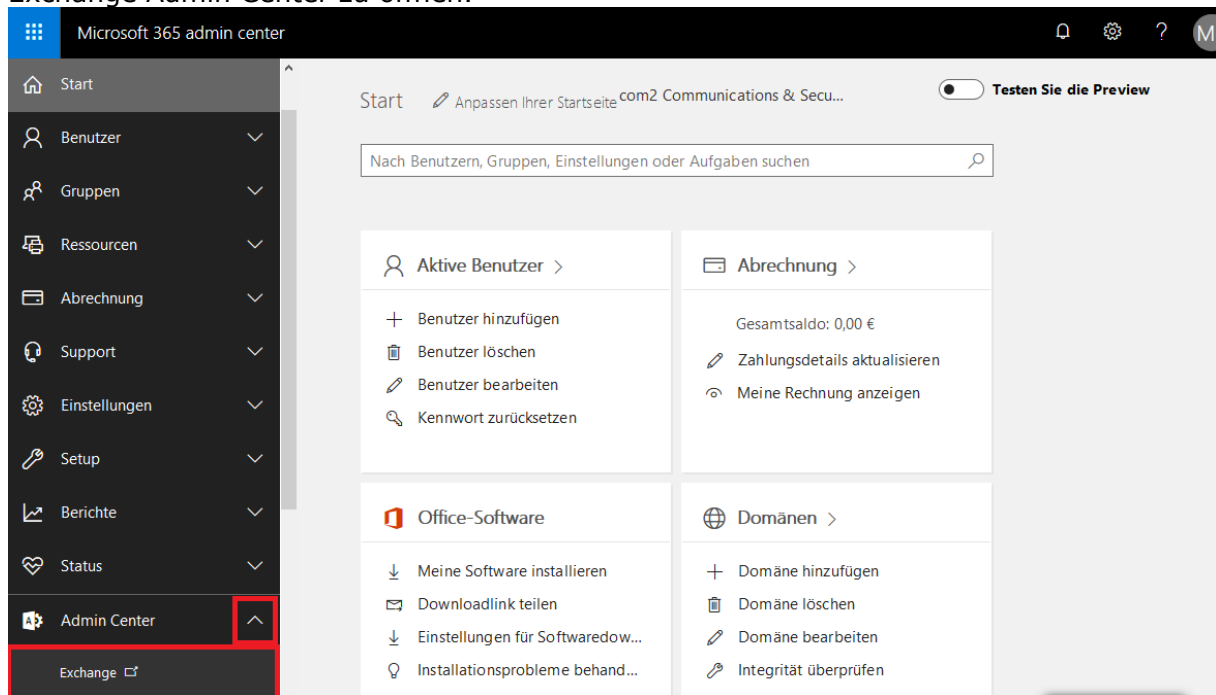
Exchange Admin Center zu öffnen.

Microsoft 365 admin center

M

Start
Benutzer
Gruppen
Ressourcen
Abrechnung
Support
Einstellungen
Setup
Berichte
Status
Admin Center
Exchange

Start   Anpassen Ihrer Startseite com2 Communications & Secu...   Testen Sie die Preview

Nach Benutzern, Gruppen, Einstellungen oder Aufgaben suchen

Aktive Benutzer >
+ Benutzer hinzufügen
Benutzer löschen
Benutzer bearbeiten
Kennwort zurücksetzen

Abrechnung >
Gesamtsaldo: 0,00 €
Zahlungsdetails aktualisieren
Meine Rechnung anzeigen

Office-Software
Meine Software installieren
Downloadlink teilen
Einstellungen für Softwaredow...
Installationsprobleme behand...

Domänen >
+ Domäne hinzufügen
Domäne löschen
Domäne bearbeiten
Integrität überprüfen